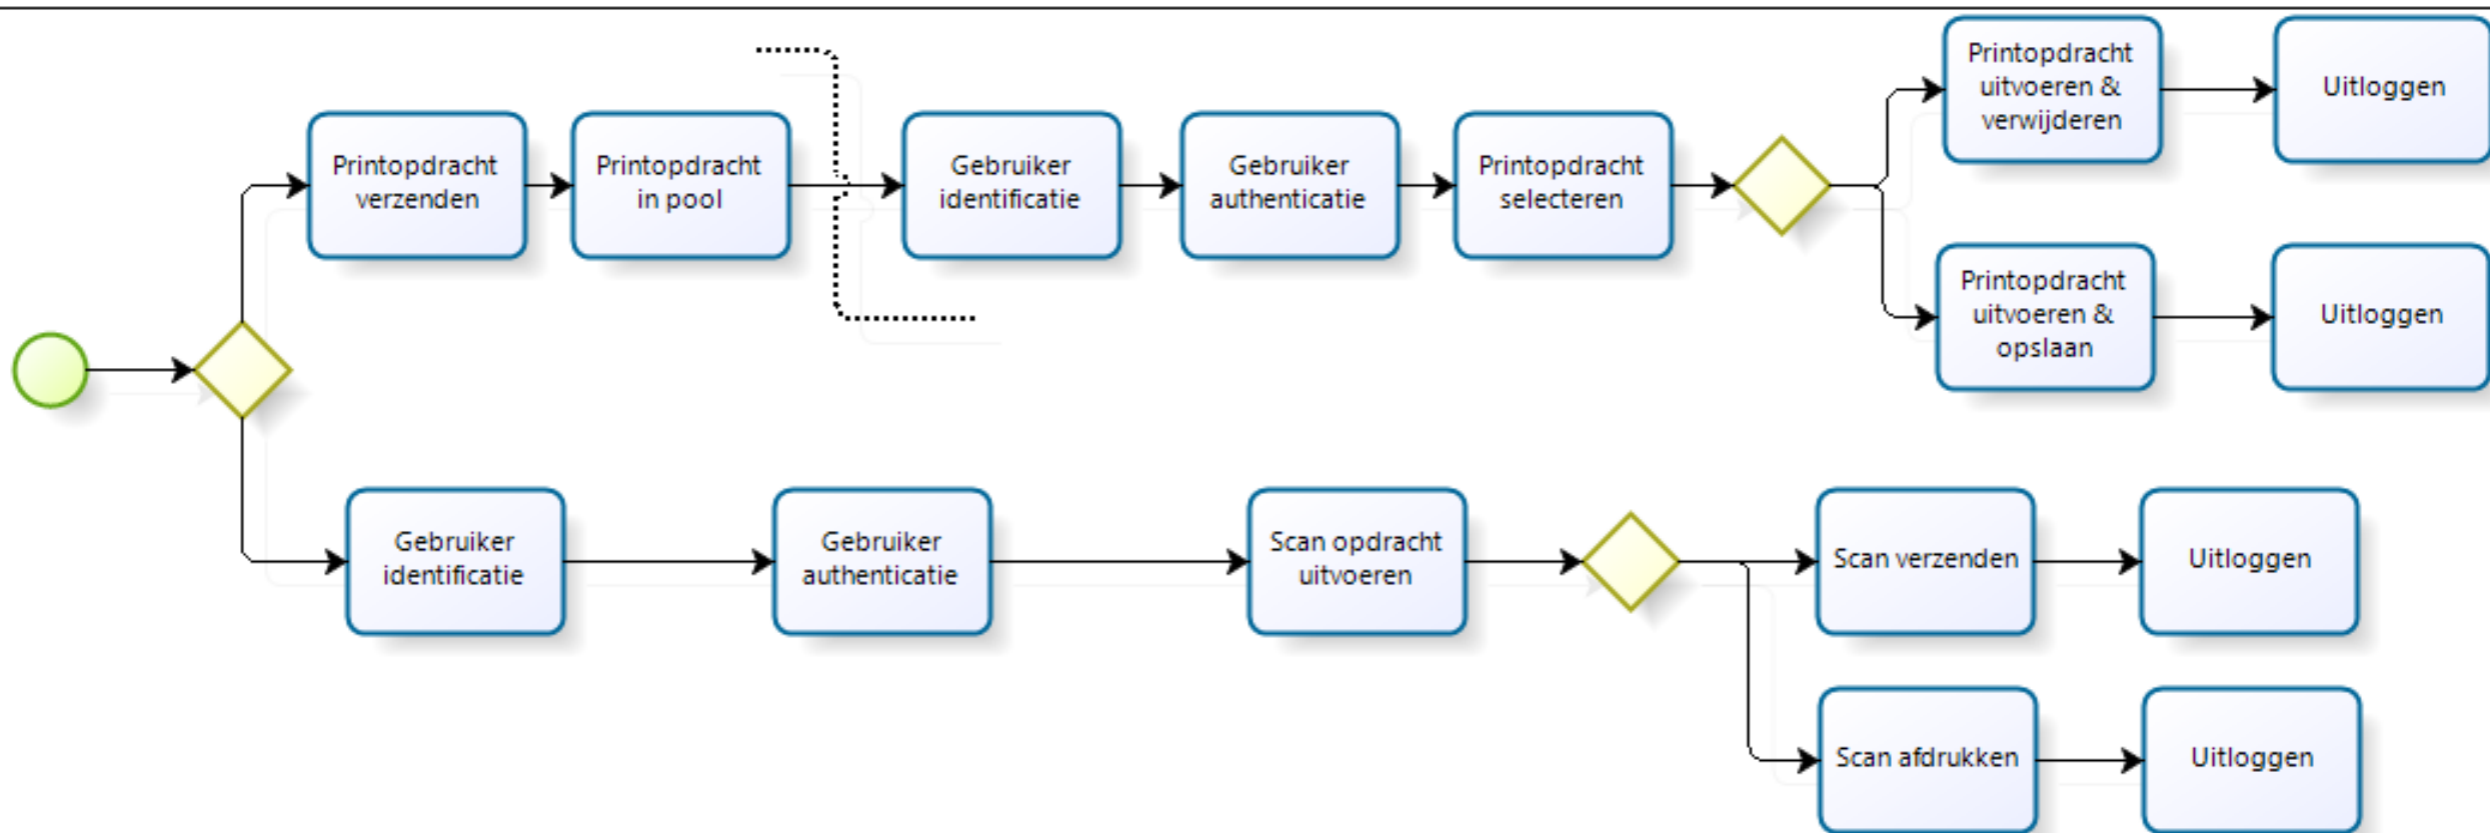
Printopdracht verzenden

Printopdracht in pool

Gebruiker identificatie

Gebruiker authenticatie

Printopdracht selecteren

Printopdracht uitvoeren & verwijderen

Uitloggen

Printopdracht uitvoeren & opslaan

Uitloggen

Gebruiker identificatie

Gebruiker authenticatie

Scan opdracht uitvoeren

Scan verzenden

Uitloggen

Scan afdrukken

Uitloggen